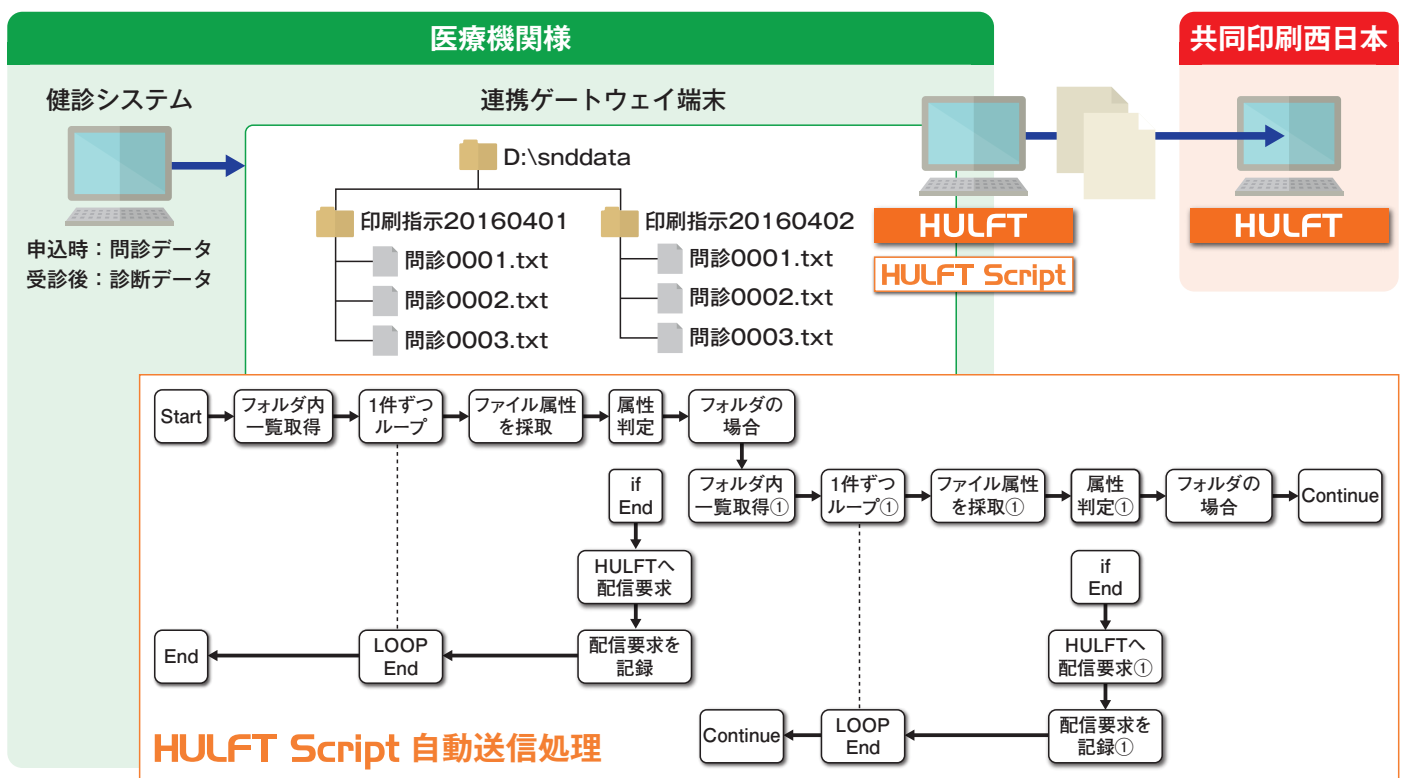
医療機関様

共同印刷西日本

健診システム

申込時：問診データ
受診後：診断データ

連携ゲートウェイ端末

D:\snddata

印刷指示20160401
問診0001.txt
問診0002.txt
問診0003.txt

印刷指示20160402
問診0001.txt
問診0002.txt
問診0003.txt

HULFT
HULFT Script

HULFT

Start
フォルダ内一覧取得
1件ずつループ
ファイル属性を採取
属性判定
フォルダの場合

if End
フォルダ内一覧取得①
1件ずつループ①
ファイル属性を採取①
属性判定①
フォルダの場合
Continue

HULFTへ配信要求
配信要求を記録
LOOP End
End

if End
HULFTへ配信要求①
配信要求を記録①
LOOP End
Continue

HULFT Script 自動送信処理